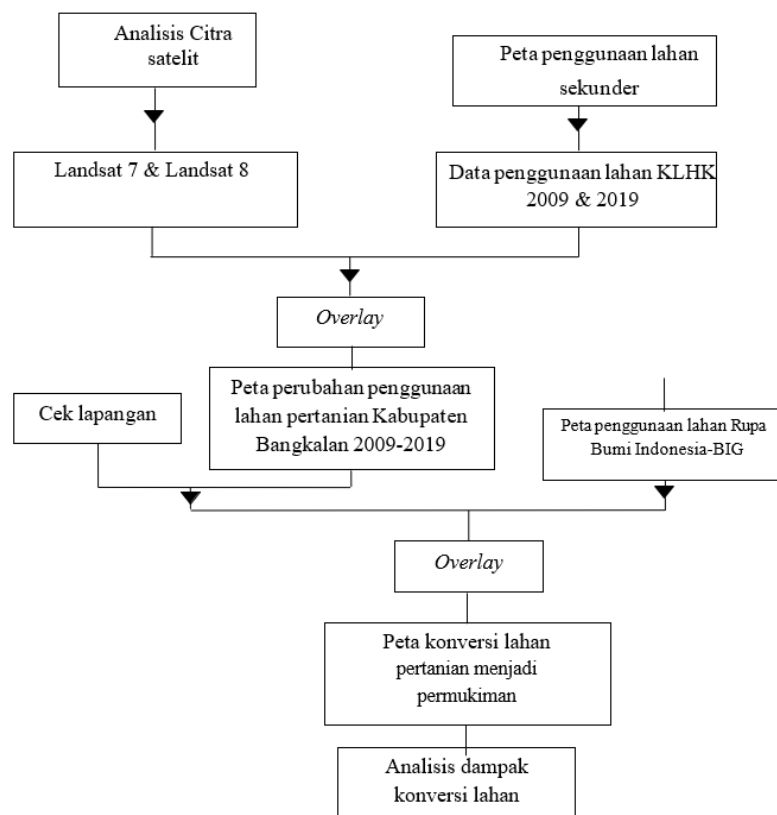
Analisis Citra satelit

Peta penggunaan lahan sekunder

Landsat 7 & Landsat 8

Data penggunaan lahan KLHK 2009 & 2019

*Overlay*

Cek lapangan

Peta perubahan penggunaan lahan pertanian Kabupaten Bangkalan 2009-2019

Peta penggunaan lahan Rupa Bumi Indonesia-BIG

*Overlay*

Peta konversi lahan pertanian menjadi permukiman

Analisis dampak konversi lahan